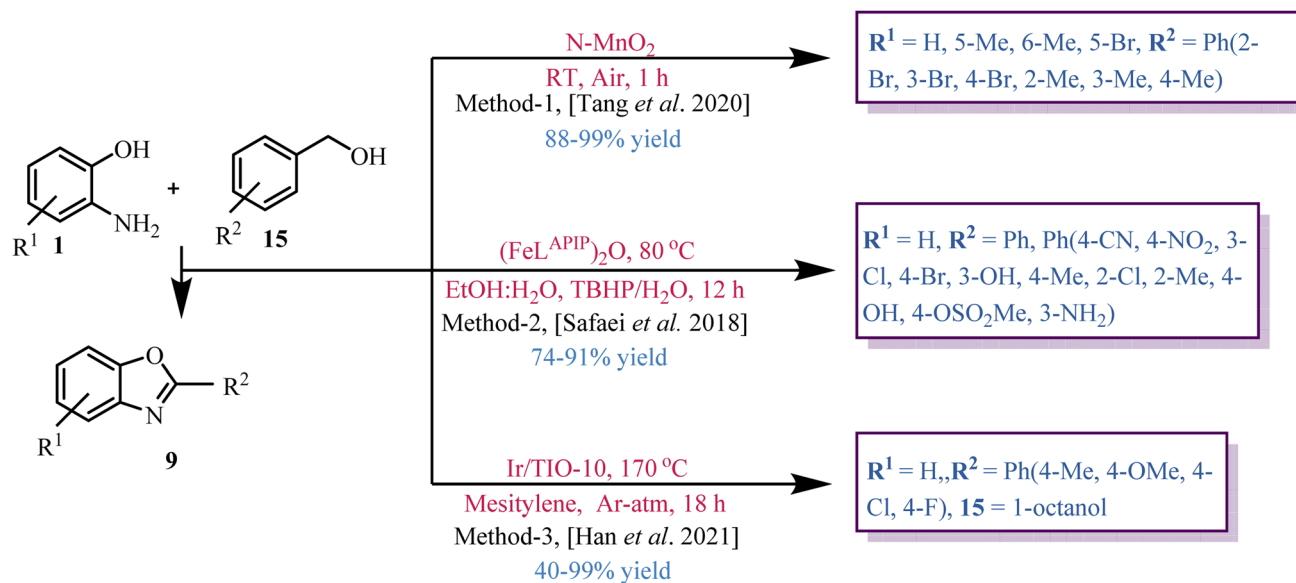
OH
$NH_2$
$R^1$ 1
+
OH
$R^2$ 15

O
N
$R^2$
$R^1$
9

N-$MnO_2$
RT, Air, 1 h
Method-1, [Tang *et al*. 2020]
88-99% yield

**$R^1$** = H, 5-Me, 6-Me, 5-Br, **$R^2$** = Ph(2-Br, 3-Br, 4-Br, 2-Me, 3-Me, 4-Me)

$(FeL^{APIP})_2O$, 80 $^oC$
EtOH:$H_2O$, TBHP/$H_2O$, 12 h
Method-2, [Safaei *et al.* 2018]
74-91% yield

**$R^1$** = H, **$R^2$** = Ph, Ph(4-CN, 4-$NO_2$, 3-Cl, 4-Br, 3-OH, 4-Me, 2-Cl, 2-Me, 4-OH, 4-$OSO_2$Me, 3-$NH_2$)

Ir/TIO-10, 170 $^oC$
Mesitylene, Ar-atm, 18 h
Method-3, [Han *et al*. 2021]
40-99% yield

**$R^1$** = H,,**$R^2$** = Ph(4-Me, 4-OMe, 4-Cl, 4-F), **15** = 1-octanol